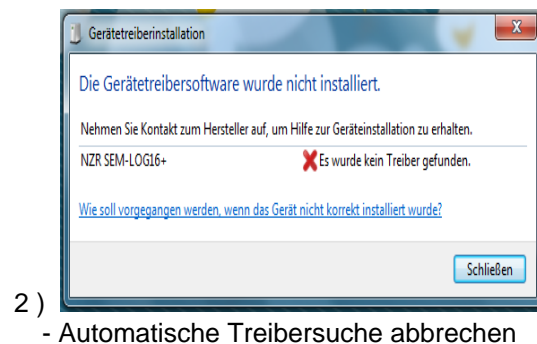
Gerätetreiberinstallation

Die Gerätetreibersoftware wurde nicht installiert.

Nehmen Sie Kontakt zum Hersteller auf, um Hilfe zur Geräteinstallation zu erhalten.

NZR SEM-LOG16+ Es wurde kein Treiber gefunden.

Wie soll vorgegangen werden, wenn das Gerät nicht korrekt installiert wurde?

Schließen

2 )
- Automatische Treibersuche abbrechen